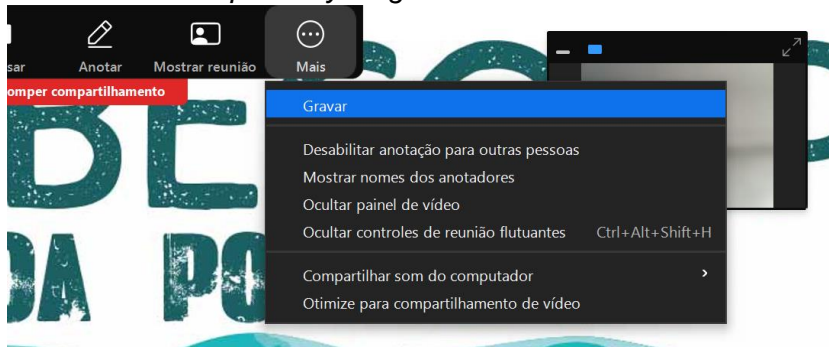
sar
Anotar
Mostrar reunião
Mais

omper compartilhamento

Gravar

Desabilitar anotação para outras pessoas
Mostrar nomes dos anotadores
Ocultar painel de vídeo
Ocultar controles de reunião flutuantes Ctrl+Alt+Shift+H

Compartilhar som do computador
Otimize para compartilhamento de vídeo

BE
DA PO